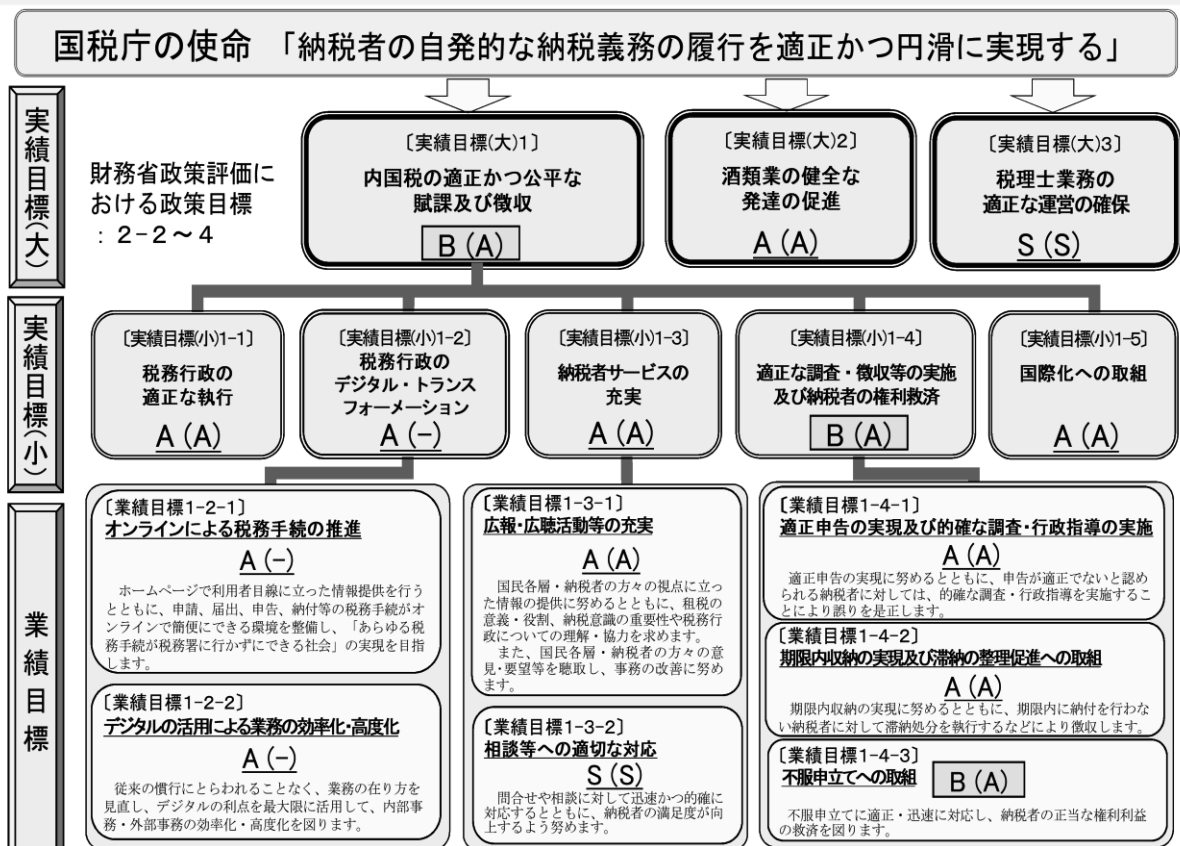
国税庁の使命 「納税者の自発的な納税義務の履行を適正かつ円滑に実現する」

実績目標(大)

財務省政策評価における政策目標
：2−2〜4

〔実績目標(大)1〕
内国税の適正かつ公平な賦課及び徴収
B (A)

〔実績目標(大)2〕
酒類業の健全な発達の促進
A (A)

〔実績目標(大)3〕
税理士業務の適正な運営の確保
S (S)

実績目標(小)

〔実績目標(小)1-1〕
税務行政の適正な執行
A (A)

〔実績目標(小)1-2〕
税務行政のデジタル・トランスフォーメーション
A (−)

〔実績目標(小)1-3〕
納税者サービスの充実
A (A)

〔実績目標(小)1-4〕
適正な調査・徴収等の実施及び納税者の権利救済
B (A)

〔実績目標(小)1-5〕
国際化への取組
A (A)

業績目標

〔業績目標1-2-1〕
オンラインによる税務手続の推進
A (−)
ホームページで利用者目線に立った情報提供を行うとともに、申請、届出、申告、納付等の税務手続がオンラインで簡便にできる環境を整備し、「あらゆる税務手続が税務署に行かずにできる社会」の実現を目指します。

〔業績目標1-2-2〕
デジタルの活用による業務の効率化・高度化
A (−)
従来の慣行にとらわれることなく、業務の在り方を見直し、デジタルの利点を最大限に活用して、内部事務・外部事務の効率化・高度化を図ります。

〔業績目標1-3-1〕
広報・広聴活動等の充実
A (A)
国民各層・納税者の方々の視点に立った情報の提供に努めるとともに、租税の意義・役割、納税意識の重要性や税務行政についての理解・協力を求めます。
また、国民各層・納税者の方々の意見・要望等を聴取し、事務の改善に努めます。

〔業績目標1-3-2〕
相談等への適切な対応
S (S)
問合せや相談に対して迅速かつ的確に対応するとともに、納税者の満足度が向上するよう努めます。

〔業績目標1-4-1〕
適正申告の実現及び的確な調査・行政指導の実施
A (A)
適正申告の実現に努めるとともに、申告が適正でないと認められる納税者に対しては、的確な調査・行政指導を実施することにより誤りを是正します。

〔業績目標1-4-2〕
期限内収納の実現及び滞納の整理促進への取組
A (A)
期限内収納の実現に努めるとともに、期限内に納付を行わない納税者に対して滞納処分を執行するなどにより徴収します。

〔業績目標1-4-3〕
不服申立てへの取組
B (A)
不服申立てに適正・迅速に対応し、納税者の正当な権利利益の救済を図ります。